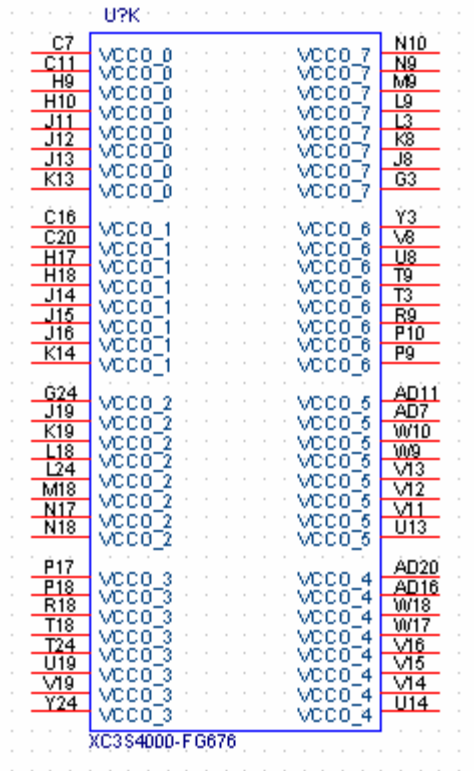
U?K

C7 VCCO_0 VCCO_7 N10
C11 VCCO_0 VCCO_7 N9
H9 VCCO_0 VCCO_7 M9
H10 VCCO_0 VCCO_7 L9
J11 VCCO_0 VCCO_7 L3
J12 VCCO_0 VCCO_7 K8
J13 VCCO_0 VCCO_7 J8
K13 VCCO_0 VCCO_7 G3

C16 VCCO_1 VCCO_6 Y3
C20 VCCO_1 VCCO_6 V8
H17 VCCO_1 VCCO_6 U8
H18 VCCO_1 VCCO_6 T9
J14 VCCO_1 VCCO_6 T3
J15 VCCO_1 VCCO_6 R9
J16 VCCO_1 VCCO_6 P10
K14 VCCO_1 VCCO_6 P9

G24 VCCO_2 VCCO_5 AD11
J19 VCCO_2 VCCO_5 AD7
K19 VCCO_2 VCCO_5 W10
L18 VCCO_2 VCCO_5 W9
L24 VCCO_2 VCCO_5 V13
M18 VCCO_2 VCCO_5 V12
N17 VCCO_2 VCCO_5 V11
N18 VCCO_2 VCCO_5 U13

P17 VCCO_3 VCCO_4 AD20
P18 VCCO_3 VCCO_4 AD16
R18 VCCO_3 VCCO_4 W18
T18 VCCO_3 VCCO_4 W17
T24 VCCO_3 VCCO_4 V16
U19 VCCO_3 VCCO_4 V15
V19 VCCO_3 VCCO_4 V14
Y24 VCCO_3 VCCO_4 U14

XC3S4000-FG676